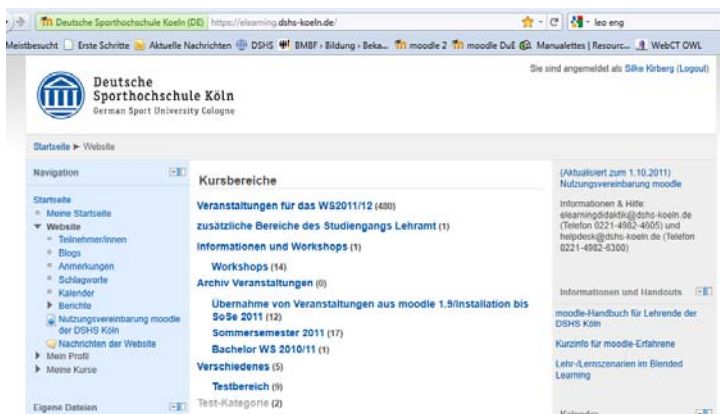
Deutsche Sporthochschule Koeln (DE) https://elearning.dshs-koeln.de/

leo eng

Meistbesucht Erste Schritte Aktuelle Nachrichten DSHS BMBF - Bildung - Beka... moodle 2 moodle DuE Manualettes | Resourc... WebCT OWL

Deutsche Sporthochschule Köln
German Sport University Cologne

Sie sind angemeldet als Silke Kirberg (Logout)

Startseite ► Website

Navigation

Startseite
Meine Startseite
Website
Teilnehmer/innen
Blogs
Anmerkungen
Schlagworte
Kalender
Berichte
Nutzungsvereinbarung moodle der DSHS Köln
Nachrichten der Website
Mein Profil
Meine Kurse

Eigene Dateien

Kursbereiche

Veranstaltungen für das WS2011/12 (480)
zusätzliche Bereiche des Studiengangs Lehramt (1)
Informationen und Workshops (1)
Workshops (14)
Archiv Veranstaltungen (0)
Übernahme von Veranstaltungen aus moodle 1.9/Installation bis SoSe 2011 (12)
Sommersemester 2011 (17)
Bachelor WS 2010/11 (1)
Verschiedenes (5)
Testbereich (9)
Test-Kategorie (2)

(Aktualisiert zum 1.10.2011) Nutzungsvereinbarung moodle

Informationen & Hilfe: elearningdidaktik@dshs-koeln.de (Telefon 0221-4982-4605) und helpdesk@dshs-koeln.de (Telefon 0221-4982-6300)

Informationen und Handouts

moodle-Handbuch für Lehrende der DSHS Köln

Kurzinfo für moodle-Erfahrene

Lehr-/Lernszenarien im Blended Learning

Kalender